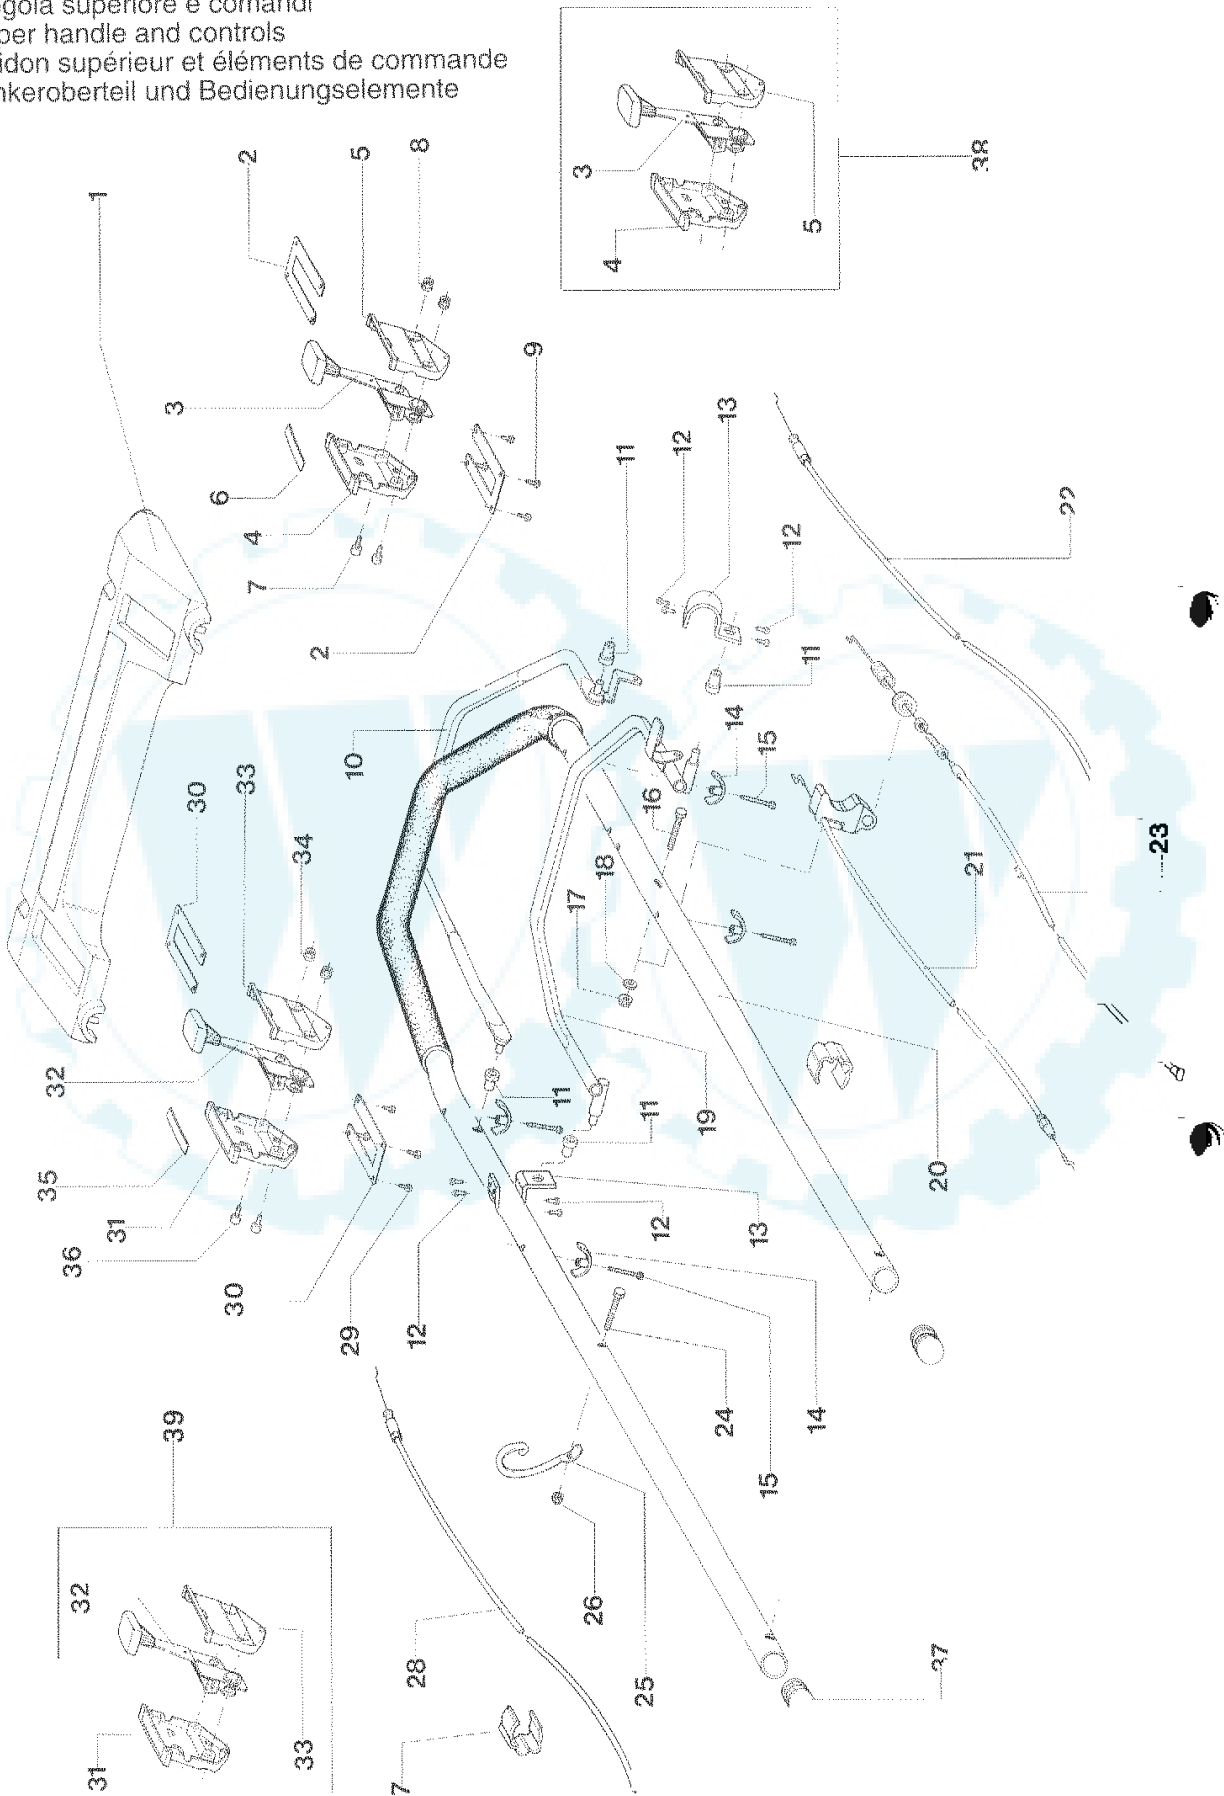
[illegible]gola superiore e comandi
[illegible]per handle and controls
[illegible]idon supérieur et éléments de commande
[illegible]nkeroberteil und Bedienungselemente

1
2
5
8
3
6
4
7
9
2
38
3
5
4
11
12
13
12
11
10
14
15
16
22
18
17
23
21
30
33
34
32
11
11
19
20
35
31
36
30
29
12
12
13
14
15
24
39
32
31
33
28
26
25
27
7